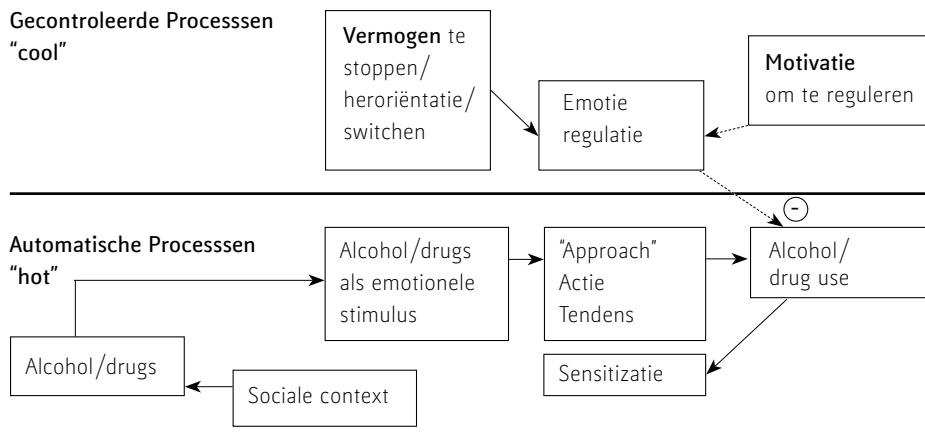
Gecontroleerde Processsen "cool"

Vermogen te stoppen/ heroriëntatie/ switchen

Emotie regulatie

Motivatie om te reguleren

Automatische Processsen "hot"

Alcohol/drugs als emotionele stimulus

"Approach" Actie Tendens

−

Alcohol/ drug use

Alcohol/drugs

Sociale context

Sensitizatie